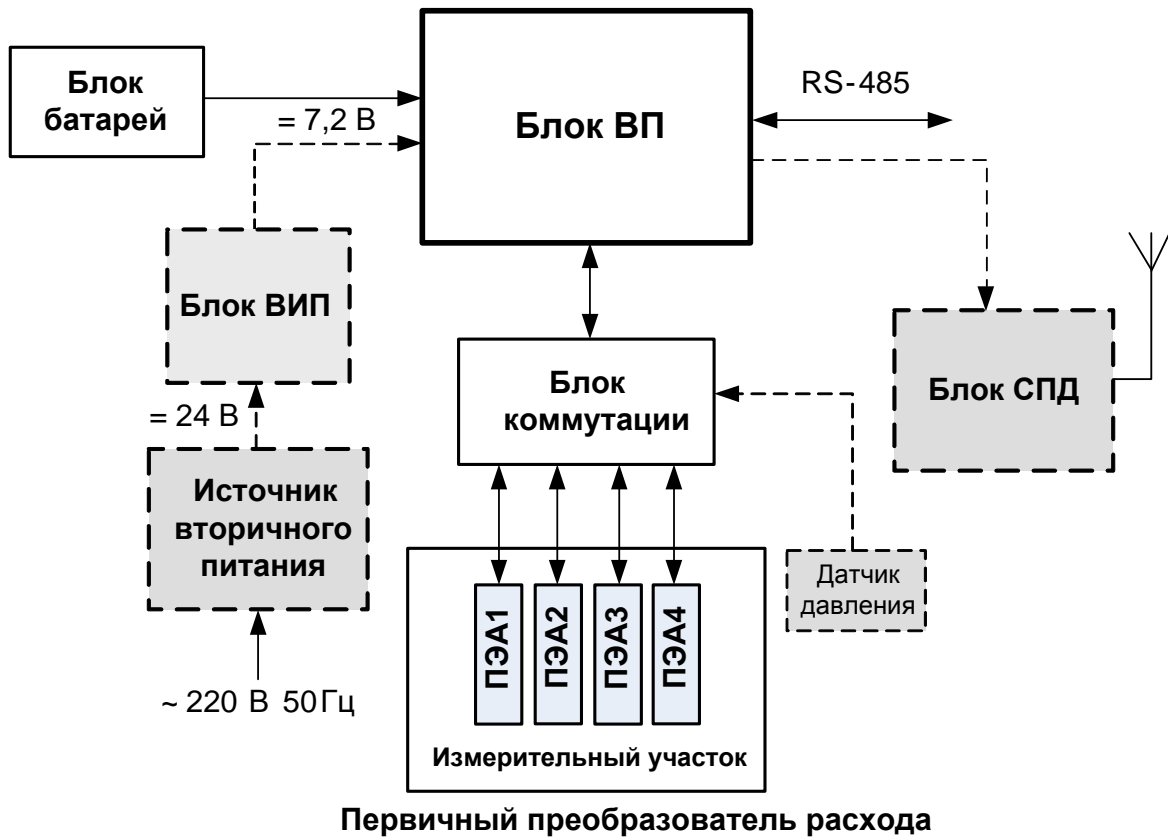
Блок батарей

= 7,2 В

Блок ВП

RS-485

Блок ВИП

= 24 В

Источник вторичного питания

~ 220 В 50Гц

Блок коммутации

Блок СПД

Датчик давления

ПЭА1

ПЭА2

ПЭА3

ПЭА4

Измерительный участок

Первичный преобразователь расхода